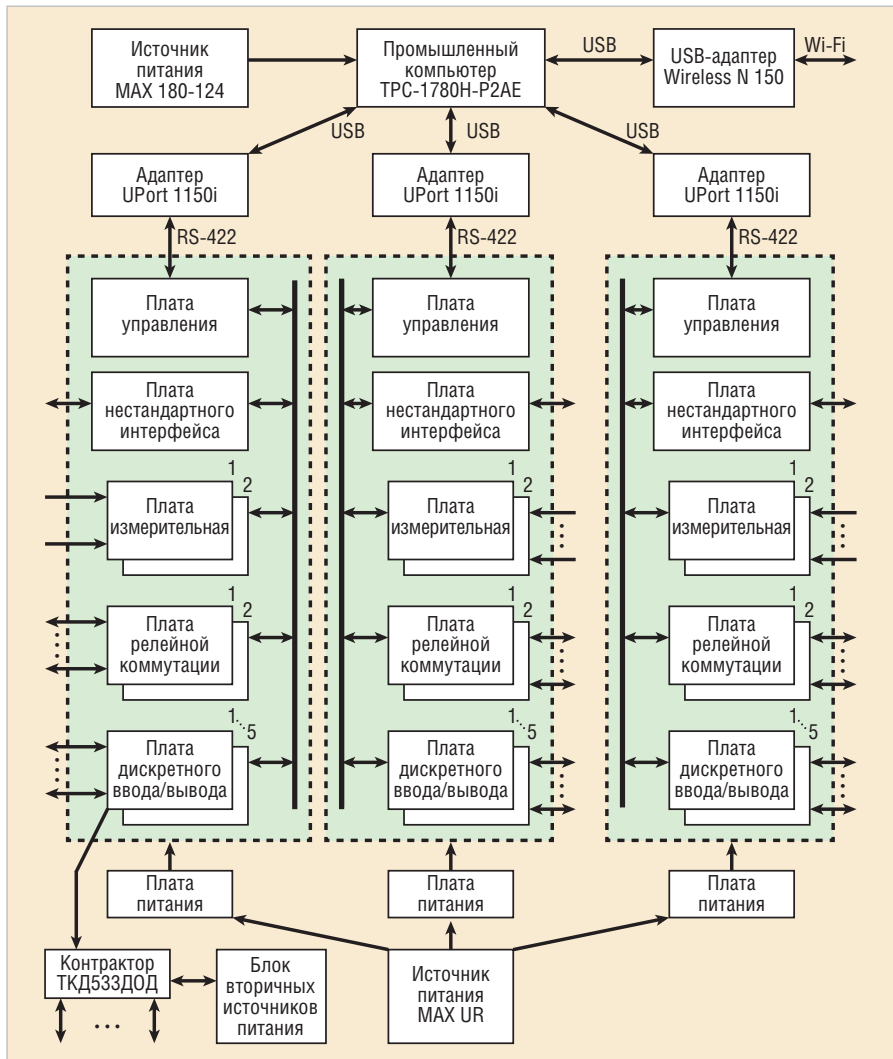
Источник питания MAX 180-124

Промышленный компьютер TPC-1780H-P2AE

USB

USB-адаптер Wireless N 150

Wi-Fi

USB

USB

USB

Адаптер UPort 1150i

Адаптер UPort 1150i

Адаптер UPort 1150i

RS-422

RS-422

RS-422

Плата управления

Плата нестандартного интерфейса

1 2

Плата измерительная

1 2

Плата релейной коммутации

1...5

Плата дискретного ввода/вывода

Плата управления

Плата нестандартного интерфейса

1 2

Плата измерительная

1 2

Плата релейной коммутации

1...5

Плата дискретного ввода/вывода

Плата управления

Плата нестандартного интерфейса

1 2

Плата измерительная

1 2

Плата релейной коммутации

1...5

Плата дискретного ввода/вывода

Плата питания

Плата питания

Плата питания

Контрактор ТКД533ДОД

...

Блок вторичных источников питания

Источник питания MAX UR